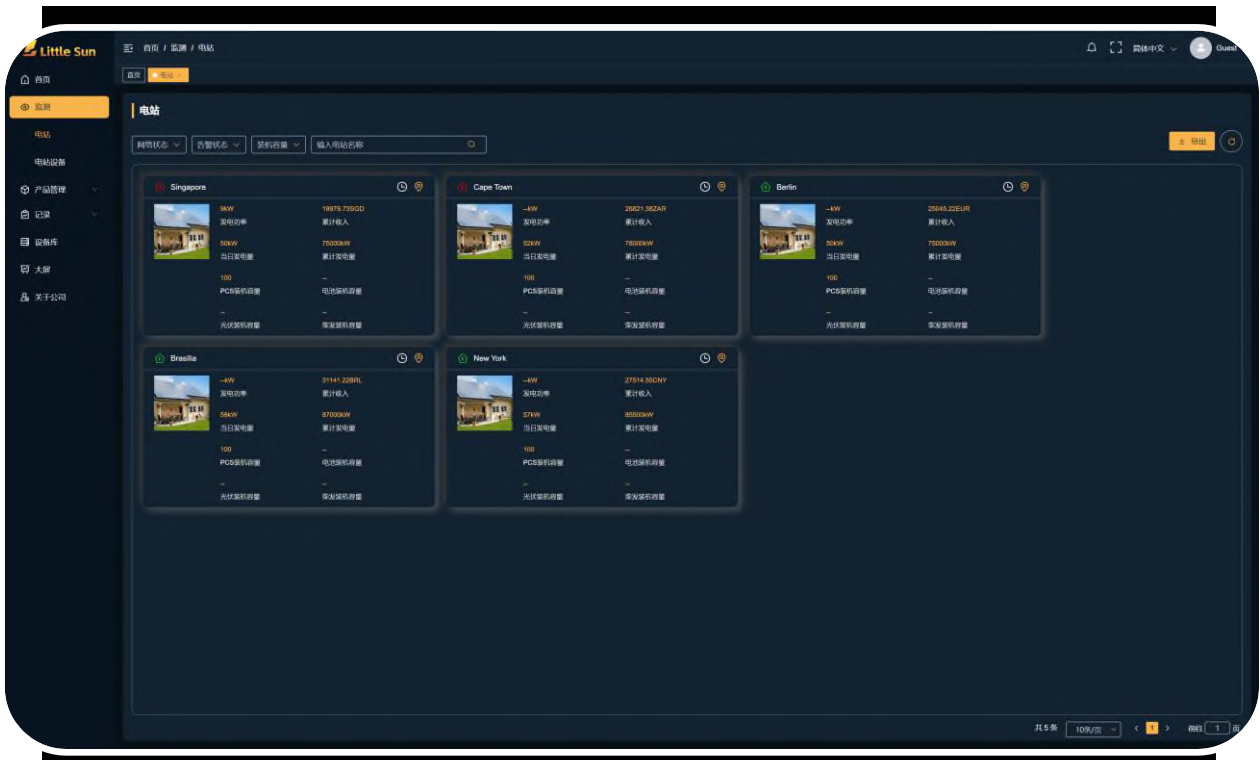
Little Sun

首页 / 监测 / 电站

简体中文 Guest

首页 电站

首页
监测
电站
电站设备
产品管理
记录
设备库
大屏
关于公司

电站

网络状态 告警状态 装机容量 输入电站名称

导出

Singapore
9kW 发电功率
18979.73SGD 累计收入
50kW 当日发电量
75000kW 累计发电量
100 PCS装机容量
-- 电池装机容量
-- 光伏装机容量
-- 柴发装机容量

Cape Town
--kW 发电功率
26821.38ZAR 累计收入
52kW 当日发电量
78000kW 累计发电量
100 PCS装机容量
-- 电池装机容量
-- 光伏装机容量
-- 柴发装机容量

Berlin
--kW 发电功率
25045.22EUR 累计收入
50kW 当日发电量
75000kW 累计发电量
100 PCS装机容量
-- 电池装机容量
-- 光伏装机容量
-- 柴发装机容量

Brasília
--kW 发电功率
31141.22BRL 累计收入
58kW 当日发电量
87000kW 累计发电量
100 PCS装机容量
-- 电池装机容量
-- 光伏装机容量
-- 柴发装机容量

New York
--kW 发电功率
27514.55CNY 累计收入
57kW 当日发电量
85500kW 累计发电量
100 PCS装机容量
-- 电池装机容量
-- 光伏装机容量
-- 柴发装机容量

共 5 条 10条/页 < 1 > 前往 1 页